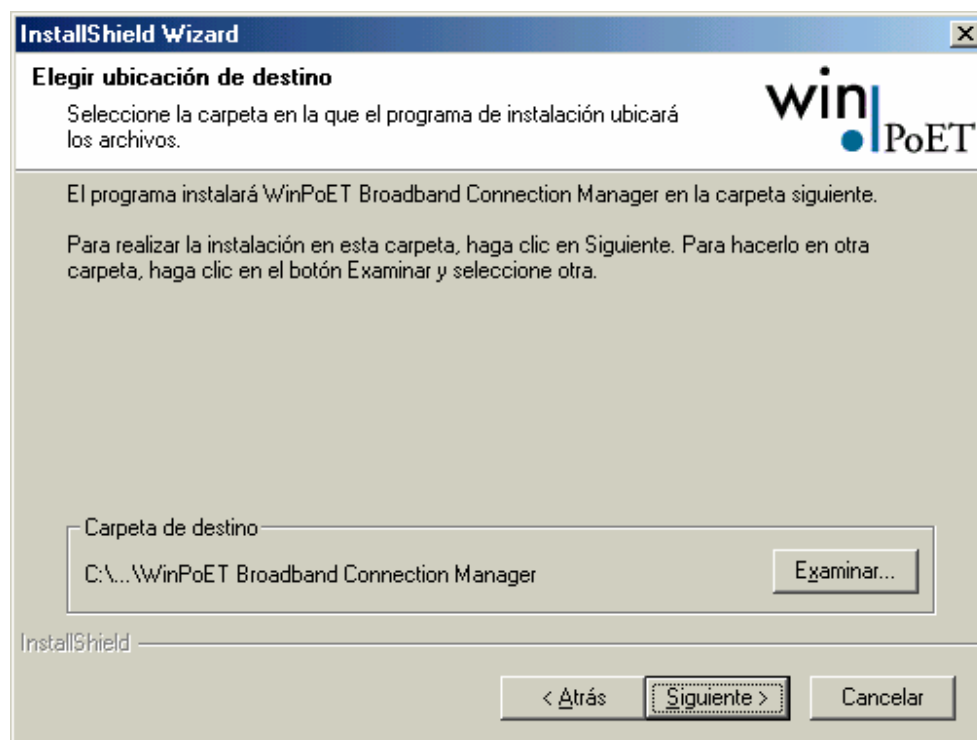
InstallShield Wizard

Elegir ubicación de destino

Seleccione la carpeta en la que el programa de instalación ubicará los archivos.

win PoET

El programa instalará WinPoET Broadband Connection Manager en la carpeta siguiente.

Para realizar la instalación en esta carpeta, haga clic en Siguiente. Para hacerlo en otra carpeta, haga clic en el botón Examinar y seleccione otra.

Carpeta de destino

C:\...\WinPoET Broadband Connection Manager

Examinar...

InstallShield

< Atrás

Siguiente >

Cancelar